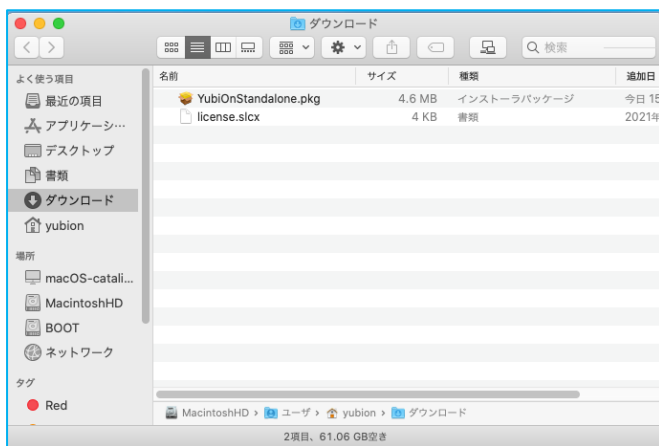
ダウンロード

検索

よく使う項目
最近の項目
アプリケーシ…
デスクトップ
書類
ダウンロード
yubion

場所
macOS-catali…
MacintoshHD
BOOT
ネットワーク

タグ
Red

| 名前 | サイズ | 種類 | 追加日 |
|---|---|---|---|
| YubiOnStandalone.pkg | 4.6 MB | インストーラパッケージ | 今日 15 |
| license.slcx | 4 KB | 書類 | 2021年 |

MacintoshHD › ユーザ › yubion › ダウンロード

2項目、61.06 GB空き